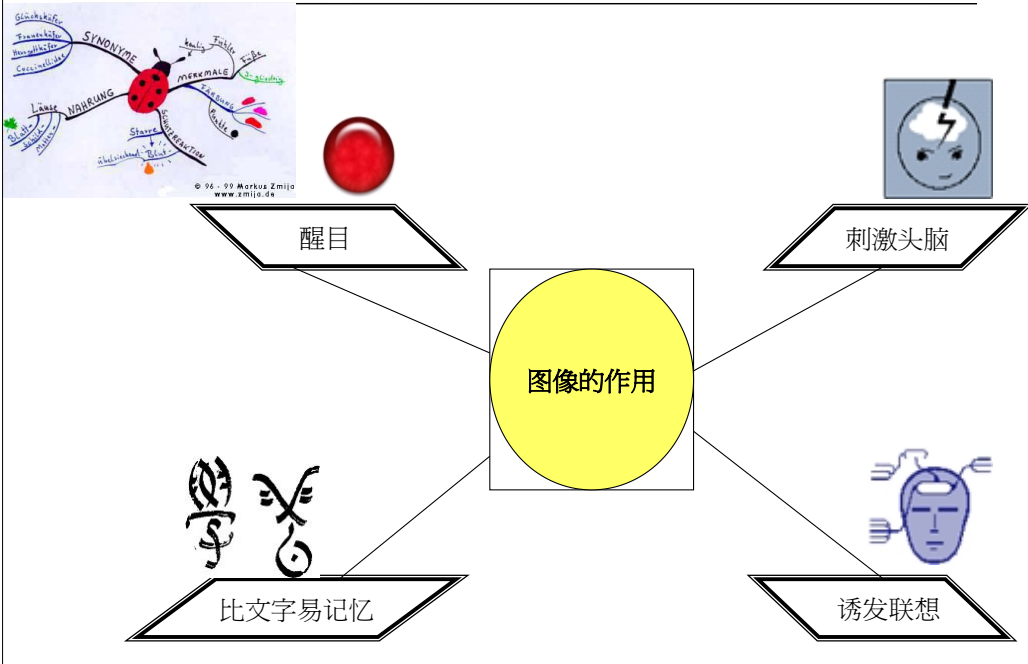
Glückskäfer
Frauenkäfer
Herrgottkäfer
Coccinellidae
SYNONYME
NAHRUNG
Läuse
Blätter
Milben
MERKMALE
Fühler
Füße
FÄRBUNG
Punkte
SCHRECKREACTION
Starre
Blut
© 96 - 99 Markus Zmija
www.zmija.de

醒目

刺激头脑

图像的作用

比文字易记忆

诱发联想